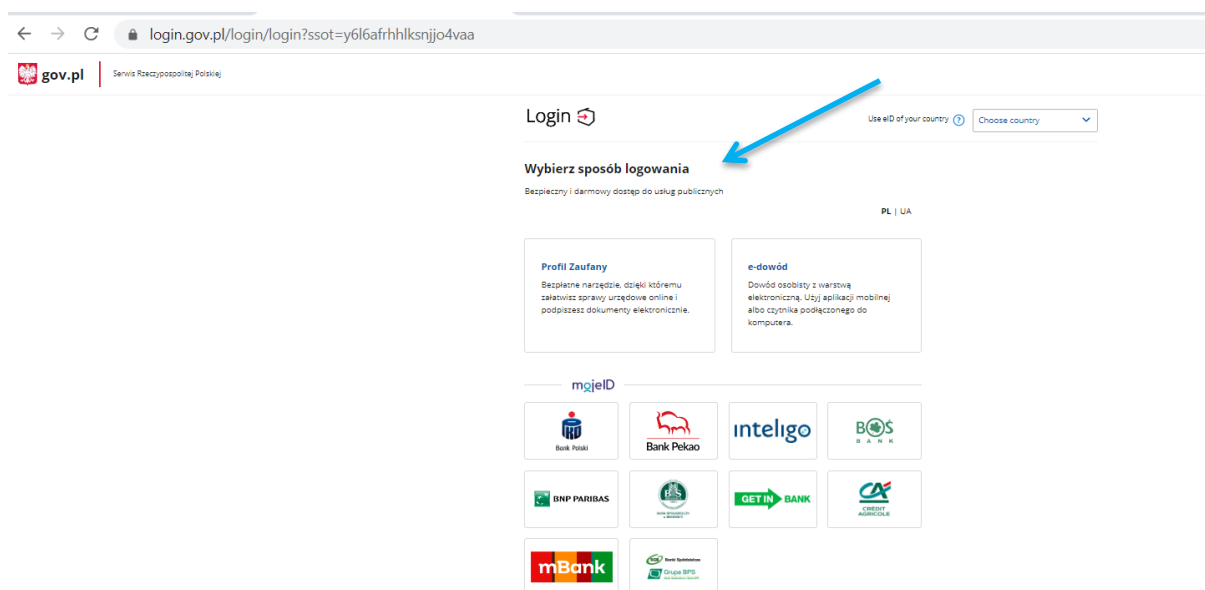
login.gov.pl/login/login?ssot=y6l6afrhhlksnjjo4vaa

gov.pl
Serwis Rzeczypospolitej Polskiej

Login

Use eID of your country
Choose country

Wybierz sposób logowania

Bezpieczny i darmowy dostęp do usług publicznych

PL | UA

Profil Zaufany
Bezpłatne narzędzie, dzięki któremu załatwisz sprawy urzędowe online i podpiszesz dokumenty elektroniczne.

e-dowód
Dowód osobisty z warstwą elektroniczną. Użyj aplikacji mobilnej albo czytnika podłączonego do komputera.

mojeID

Bank Polski
Bank Pekao
inteligo
BOŚ BANK
BNP PARIBAS
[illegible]
GET IN BANK
CRÉDIT AGRICOLE
mBank
Banki Spółdzielcze Grupa BPS